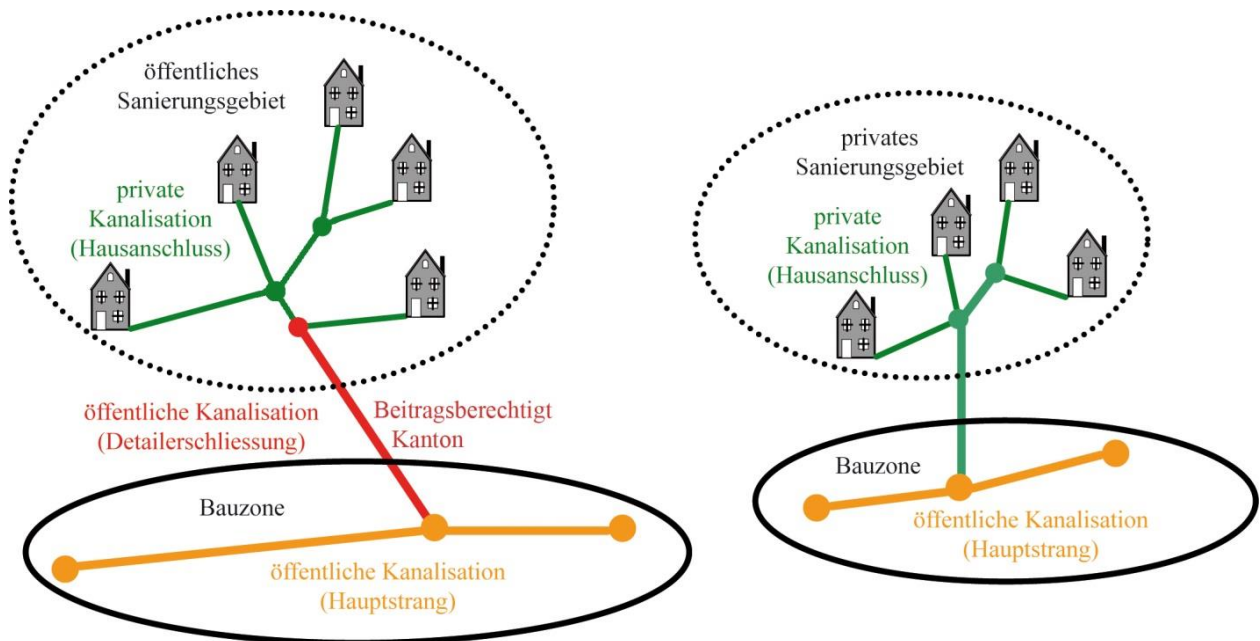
öffentliches Sanierungsgebiet

private Kanalisation (Hausanschluss)

öffentliche Kanalisation (Detailerschliessung)

Beitragsberechtigt Kanton

Bauzone

öffentliche Kanalisation (Hauptstrang)

privates Sanierungsgebiet

private Kanalisation (Hausanschluss)

Bauzone

öffentliche Kanalisation (Hauptstrang)